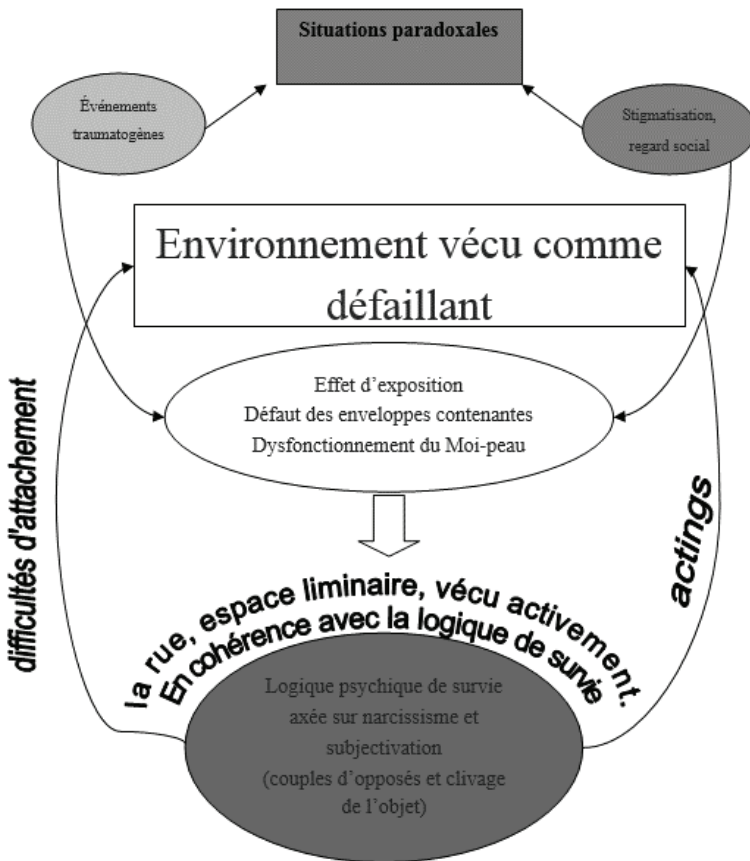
Situations paradoxales

Événements traumatogènes

Stigmatisation, regard social

Environnement vécu comme défaillant

Effet d'exposition
Défaut des enveloppes contenantes
Dysfonctionnement du Moi-peau

difficultés d'attachement

actings

la rue, espace liminaire, vécu activement.
En cohérence avec la logique de survie

Logique psychique de survie axée sur narcissisme et subjectivation
(couples d'opposés et clivage de l'objet)